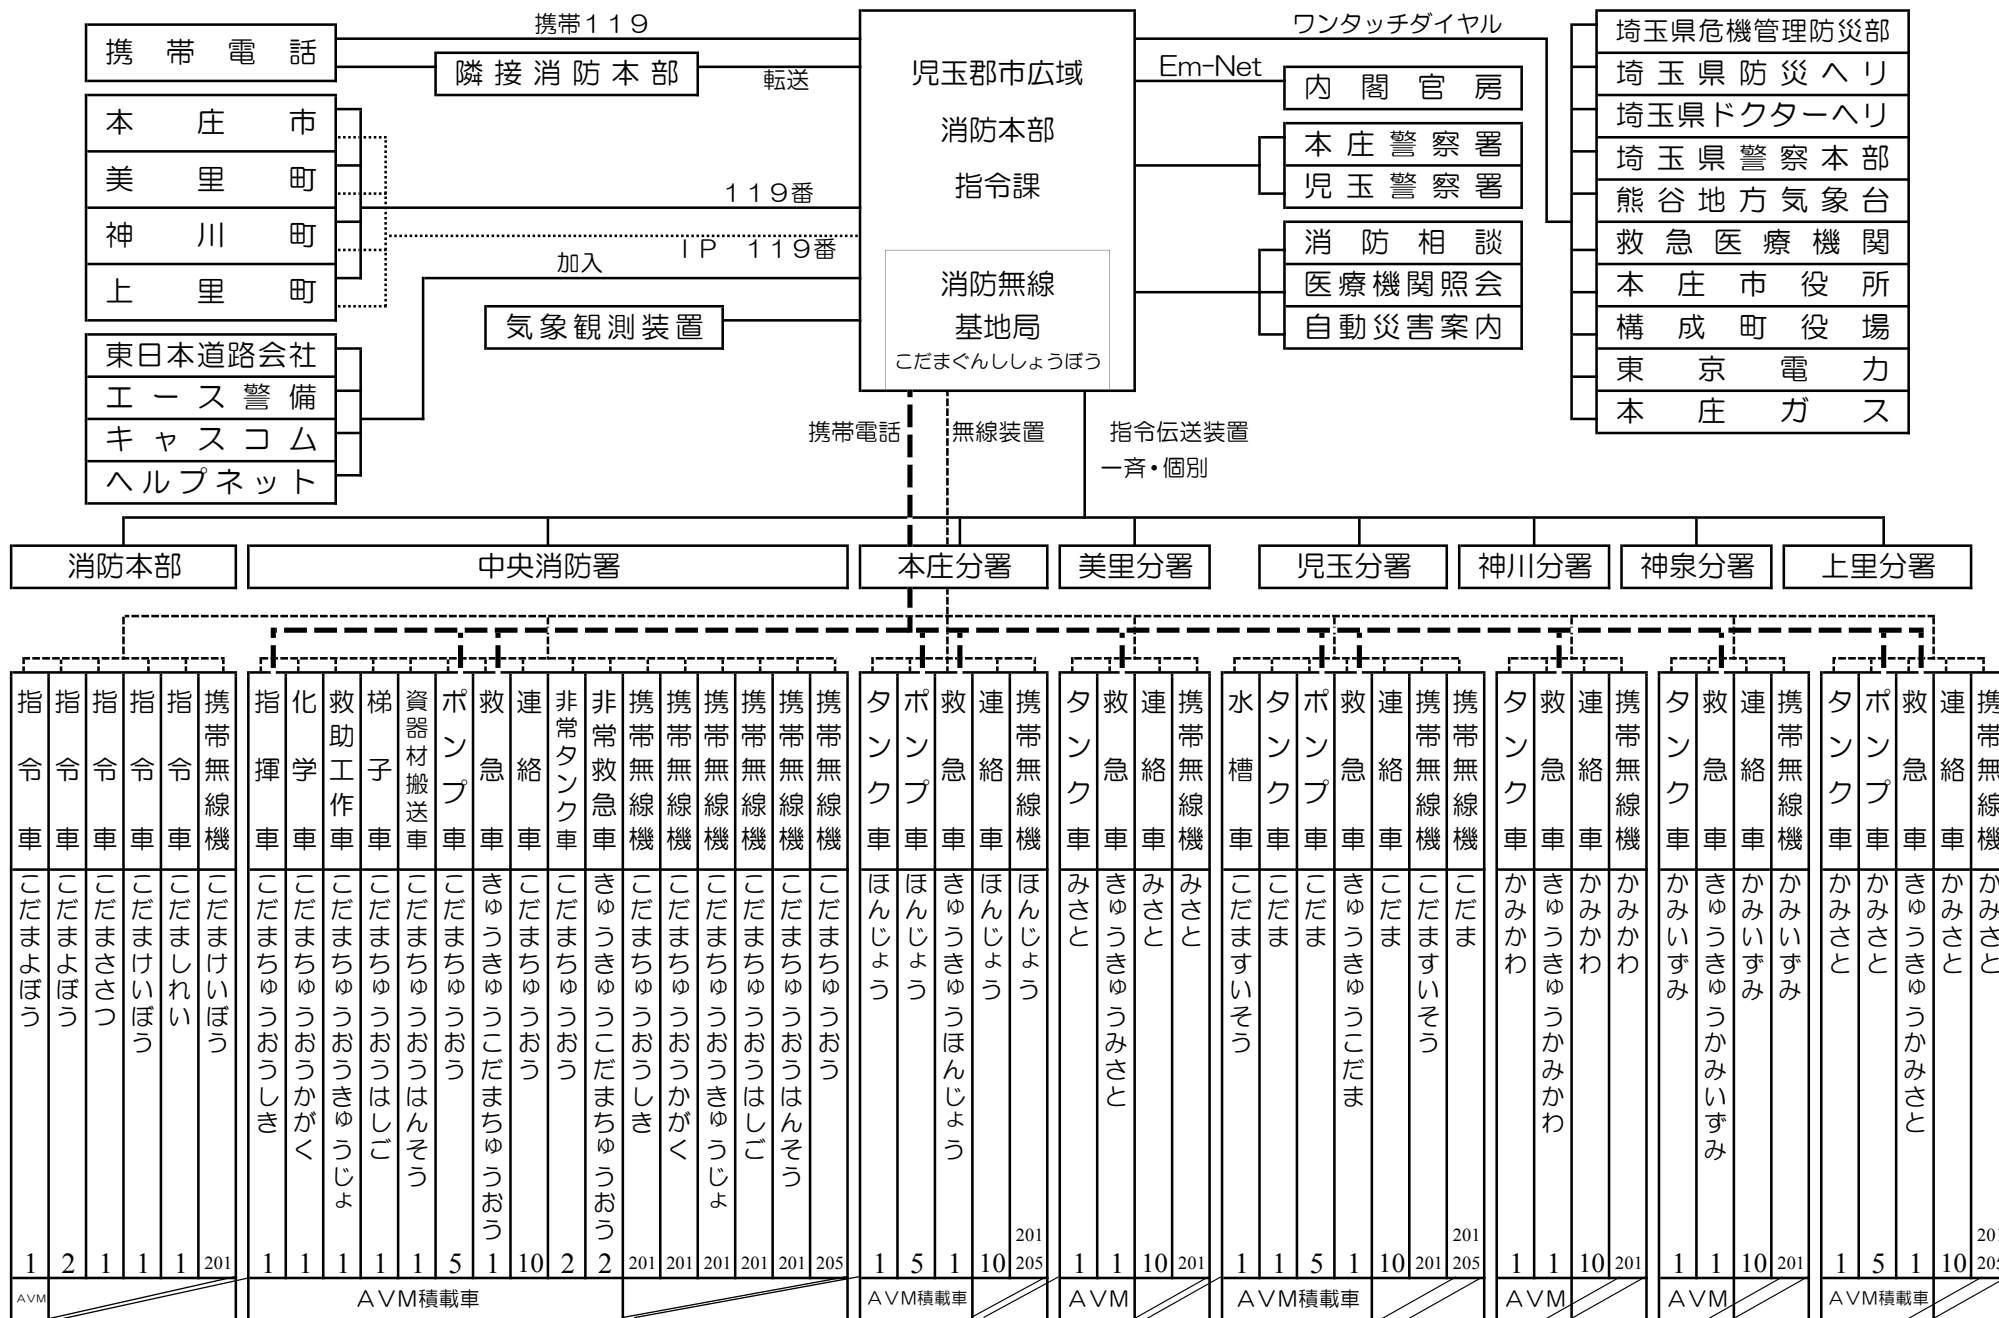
携帯電話
隣接消防本部
携帯119
転送
本庄市
美里町
神川町
上里町
119番
IP 119番
加入
東日本道路会社
エース警備
キャスコム
ヘルプネット
気象観測装置
児玉郡市広域
消防本部
指令課
消防無線
基地局
こだまぐんししょうぼう
ワンタッチダイヤル
Em-Net
内閣官房
本庄警察署
児玉警察署
消防相談
医療機関照会
自動災害案内
埼玉県危機管理防災部
埼玉県防災ヘリ
埼玉県ドクターヘリ
埼玉県警察本部
熊谷地方気象台
救急医療機関
本庄市役所
構成町役場
東京電力
本庄ガス
携帯電話
無線装置
指令伝送装置
一斉・個別

消防本部 | 中央消防署 | 本庄分署 | 美里分署 | 児玉分署 | 神川分署 | 神泉分署 | 上里分署

| 指令車 | 指令車 | 指令車 | 指令車 | 指令車 | 携帯無線機 | 指揮車 | 化学車 | 救助工作車 | 梯子車 | 資器材搬送車 | ポンプ車 | 救急車 | 連絡車 | 非常タンク車 | 非常救急車 | 携帯無線機 | 携帯無線機 | 携帯無線機 | 携帯無線機 | 携帯無線機 | 携帯無線機 |
|---|---|---|---|---|---|---|---|---|---|---|---|---|---|---|---|---|---|---|---|---|---|
| こだまよぼう | こだまよぼう | こだまささつ | こだまけいぼう | こだましれい | こだまけいぼう | こだまちゅうおうしき | こだまちゅうおうかがく | こだまちゅうおうきゅうじょ | こだまちゅうおうはしご | こだまちゅうおうはんそう | こだまちゅうおう | きゅうきゅうこだまちゅうおう | こだまちゅうおう | こだまちゅうおう | きゅうきゅうこだまちゅうおう | こだまちゅうおうしき | こだまちゅうおうかがく | こだまちゅうおうきゅうじょ | こだまちゅうおうはしご | こだまちゅうおうはんそう | こだまちゅうおう |
| 1 | 2 | 1 | 1 | 1 | 201 | 1 | 1 | 1 | 1 | 1 | 5 | 1 | 10 | 2 | 2 | 201 | 201 | 201 | 201 | 201 | 205 |
| AVM | | | | | | AVM積載車 | | | | | | | | | | | | | | | |

| タンク車 | ポンプ車 | 救急車 | 連絡車 | 携帯無線機 |
|---|---|---|---|---|
| ほんじょう | ほんじょう | きゅうきゅうほんじょう | ほんじょう | ほんじょう |
| 1 | 5 | 1 | 10 | 201 205 |
| AVM積載車 | | | | |

| タンク車 | 救急車 | 連絡車 | 携帯無線機 |
|---|---|---|---|
| みさと | きゅうきゅうみさと | みさと | みさと |
| 1 | 1 | 10 | 201 |
| AVM | | | |

| 水槽車 | タンク車 | ポンプ車 | 救急車 | 連絡車 | 携帯無線機 | 携帯無線機 |
|---|---|---|---|---|---|---|
| こだますいそう | こだま | こだま | きゅうきゅうこだま | こだま | こだますいそう | こだま |
| 1 | 1 | 5 | 1 | 10 | 201 | 201 205 |
| AVM積載車 | | | | | | |

| タンク車 | 救急車 | 連絡車 | 携帯無線機 |
|---|---|---|---|
| かみかわ | きゅうきゅうかみかわ | かみかわ | かみかわ |
| 1 | 1 | 10 | 201 |
| AVM | | | |

| タンク車 | 救急車 | 連絡車 | 携帯無線機 |
|---|---|---|---|
| かみいずみ | きゅうきゅうかみいずみ | かみいずみ | かみいずみ |
| 1 | 1 | 10 | 201 |
| AVM | | | |

| タンク車 | ポンプ車 | 救急車 | 連絡車 | 携帯無線機 |
|---|---|---|---|---|
| かみさと | かみさと | きゅうきゅうかみさと | かみさと | かみさと |
| 1 | 5 | 1 | 10 | 20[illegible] |
| AVM積載車 | | | | |